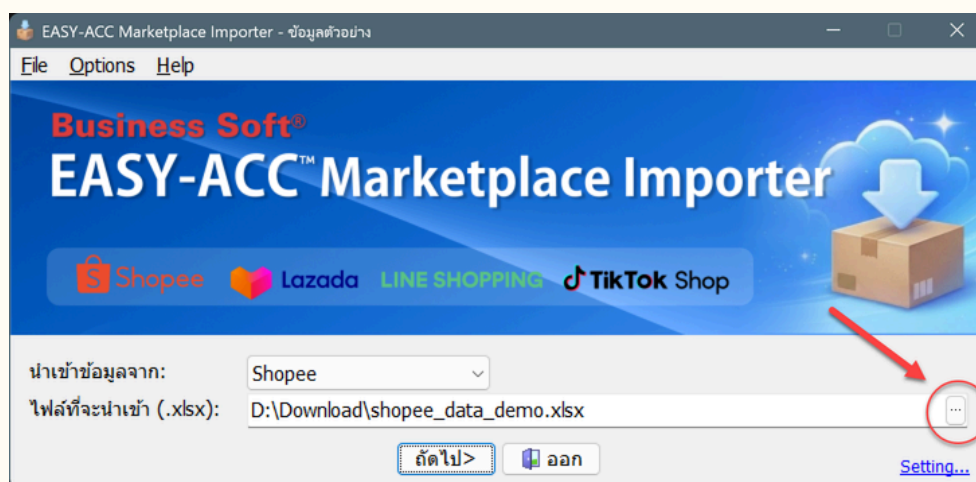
EASY-ACC Marketplace Importer - ข้อมูลตัวอย่าง

File Options Help

Business Soft®

EASY-ACC™ Marketplace Importer

Shopee Lazada LINE SHOPPING TikTok Shop

นำเข้าข้อมูลจาก: Shopee

ไฟล์ที่จะนำเข้า (.xlsx): D:\Download\shopee_data_demo.xlsx ...

ถัดไป> ออก

Setting...